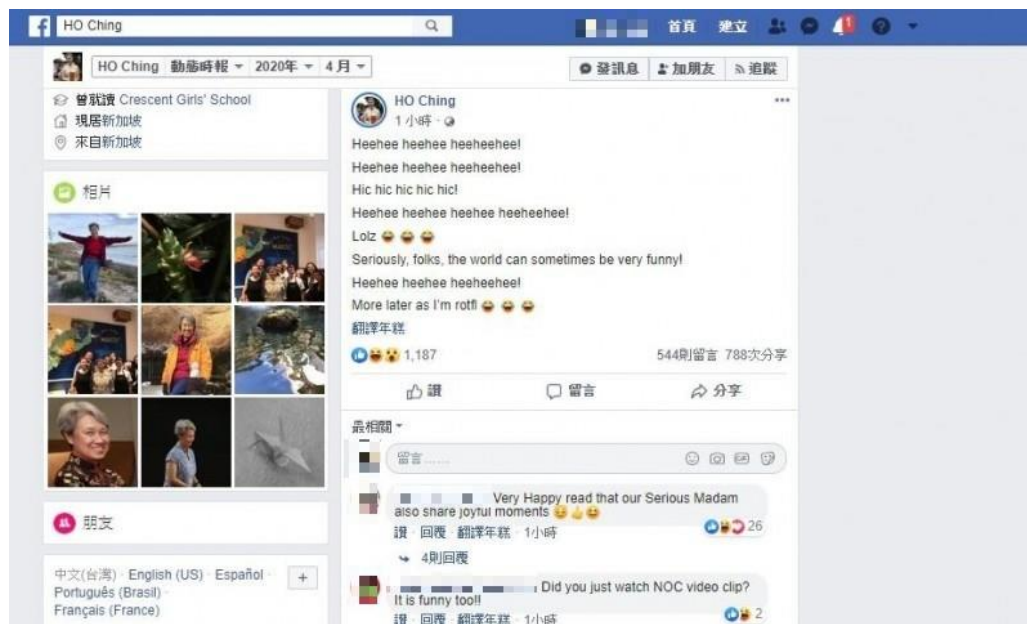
HO Ching

首頁 建立

HO Ching 動態時報 2020年 4月

發訊息 加朋友 追蹤

曾就讀 Crescent Girls' School
現居新加坡
來自新加坡

相片

朋友

中文(台灣) · English (US) · Español · Português (Brasil) · Français (France)

HO Ching
1小時

Heehee heehee heeheehee!
Heehee heehee heeheehee!
Hic hic hic hic hic!
Heehee heehee heehee heeheehee!
Lolz 😂 😂 😂
Seriously, folks, the world can sometimes be very funny!
Heehee heehee heeheehee!
More later as I'm rotfl 😂 😂 😂
翻譯年糕

1,187
544則留言 788次分享

讚 留言 分享

最相關

留言......

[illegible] Very Happy read that our Serious Madam also share joyful moments 😊 👍 😊
讚 · 回覆 · 翻譯年糕 · 1小時
26
4則回覆

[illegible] Did you just watch NOC video clip? It is funny too!!
讚 · 回覆 · 翻譯年糕 · 1小時
2